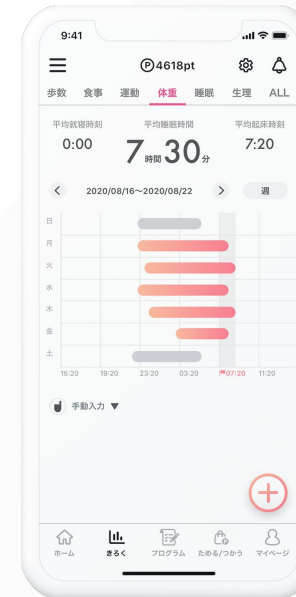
9:41

Ⓟ4618pt

歩数 食事 運動 体重 睡眠 生理 ALL

平均就寝時刻
0:00

平均睡眠時間
7時間30分

平均起床時刻
7:20

2020/08/16〜2020/08/22

週

日
月
火
水
木
金
土

15:20 19:20 23:20 03:20 07:20 11:20

手動入力 ▼

ホーム きろく プログラム ためる/つかう マイページ